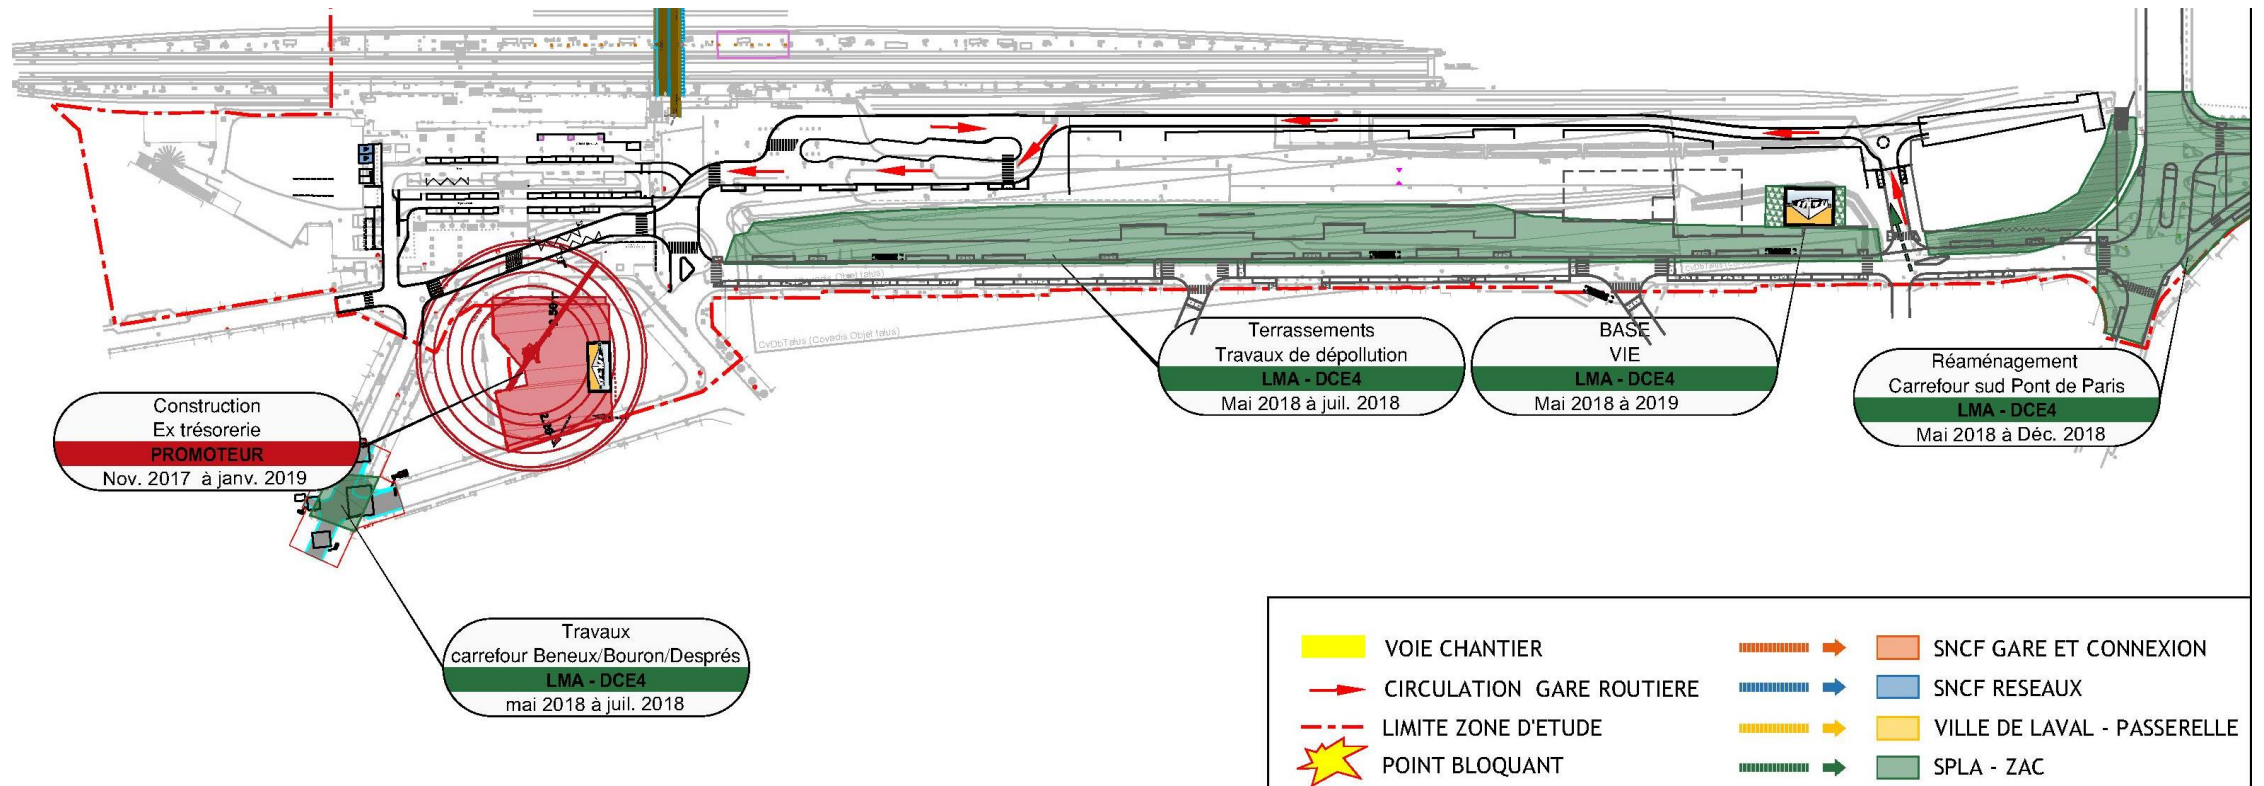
Terrassements
Travaux de dépollution
LMA - DCE4
Mai 2018 à juil. 2018

BASE
VIE
LMA - DCE4
Mai 2018 à 2019

Réaménagement
Carrefour sud Pont de Paris
LMA - DCE4
Mai 2018 à Déc. 2018

Construction
Ex trésorerie
PROMOTEUR
Nov. 2017 à janv. 2019

Travaux
carrefour Beneux/Bouron/Després
LMA - DCE4
mai 2018 à juil. 2018

CvObTalus (Covadis Objet talus)

VOIE CHANTIER
CIRCULATION GARE ROUTIERE
LIMITE ZONE D'ETUDE
POINT BLOQUANT
SNCF GARE ET CONNEXION
SNCF RESEAUX
VILLE DE LAVAL - PASSERELLE
SPLA - ZAC